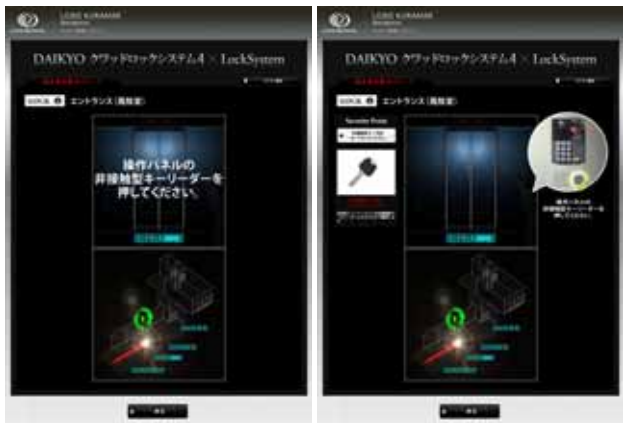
LIONS KURAMAE

DAIKYO クワッドロックシステム4 × LockSystem

LOCAL エントランス（風除室）

操作パネルの
非接触型キーリーダーを
押してください。

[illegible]

LIONS KURAMAE

DAIKYO クワッドロックシステム4 × LockSystem

LOCAL エントランス（風除室）

Securitas Points

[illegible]